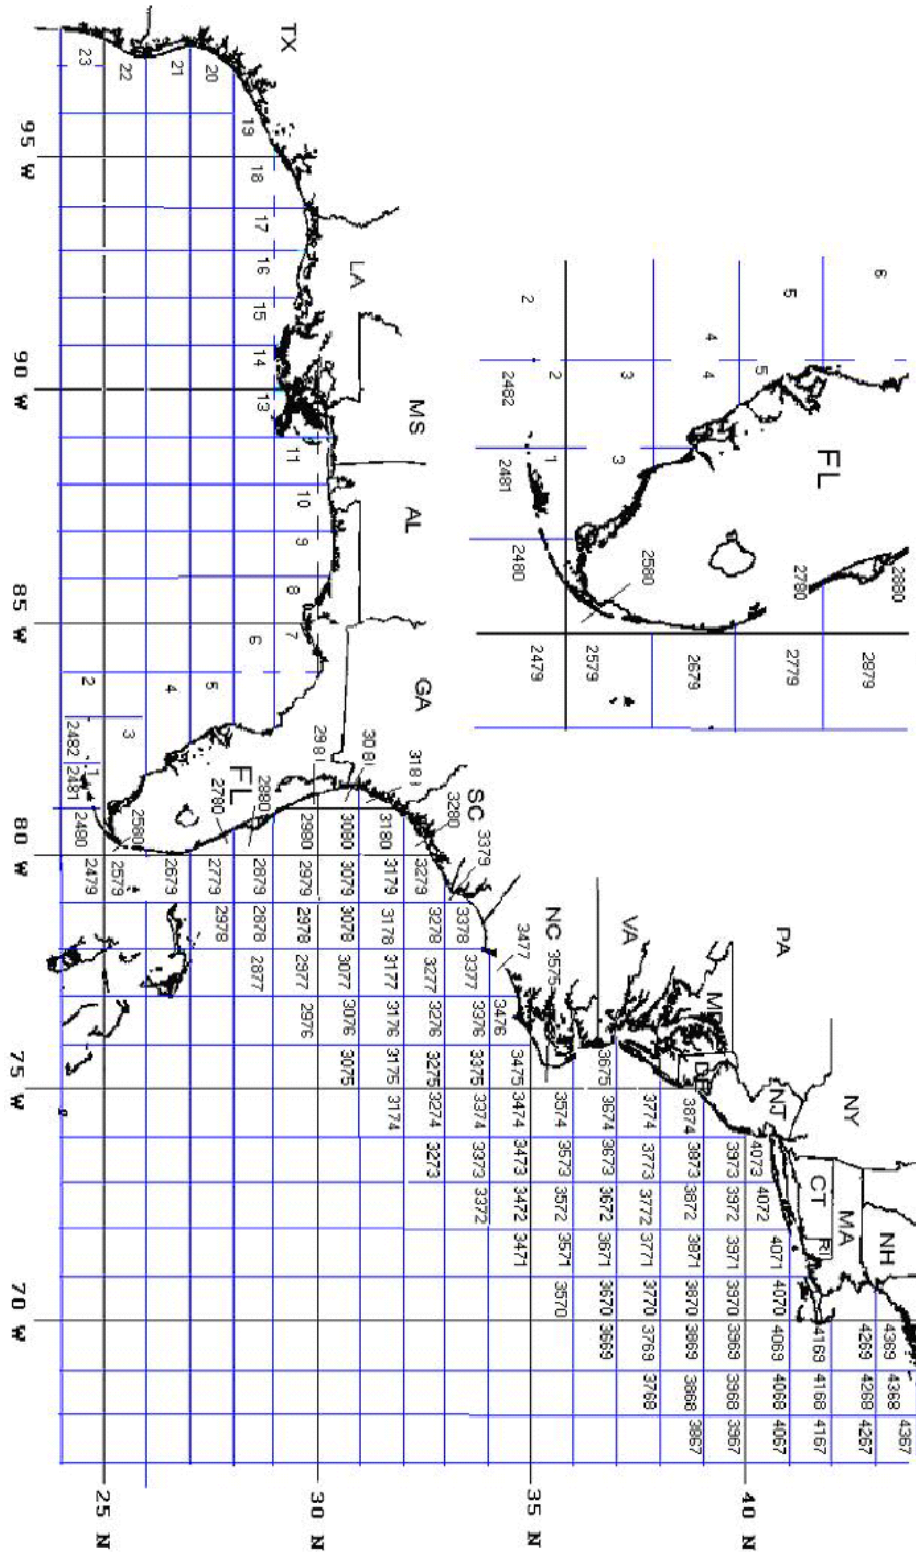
TX
23
22
21
20
19
18
17
16
15
14
13
11
10
9
8
7
6
5
4
3
2
1
95 W
90 W
85 W
80 W
75 W
70 W
25 N
30 N
35 N
40 N
LA
MS
AL
GA
SC
NC
VA
PA
MD
DE
NJ
NY
CT
RI
MA
NH
FL
2482
2481
2480
2479
2580
2579
2679
2780
2779
2880
2879
2779
2978
2878
2877
2981
2980
2979
2978
2977
2976
3081
3080
3079
3078
3077
3076
3075
3181
3180
3179
3178
3177
3176
3175
3174
3280
3279
3278
3277
3276
3275
3274
3273
3379
3378
3377
3376
3375
3374
3373
3372
3477
3476
3475
3474
3473
3472
3471
3575
3574
3573
3572
3571
3570
3675
3674
3673
3672
3671
3670
3669
3774
3773
3772
3771
3770
3769
3768
3874
3873
3872
3871
3870
3869
3868
3867
3973
3972
3971
3970
3969
3968
3967
4073
4072
4071
4070
4069
4068
4067
4169
4168
4167
4269
4268
4267
4369
4368
4367
FL
2
3
4
5
6
2482
2481
2480
2479
2580
2579
2679
2780
2779
2880
2879